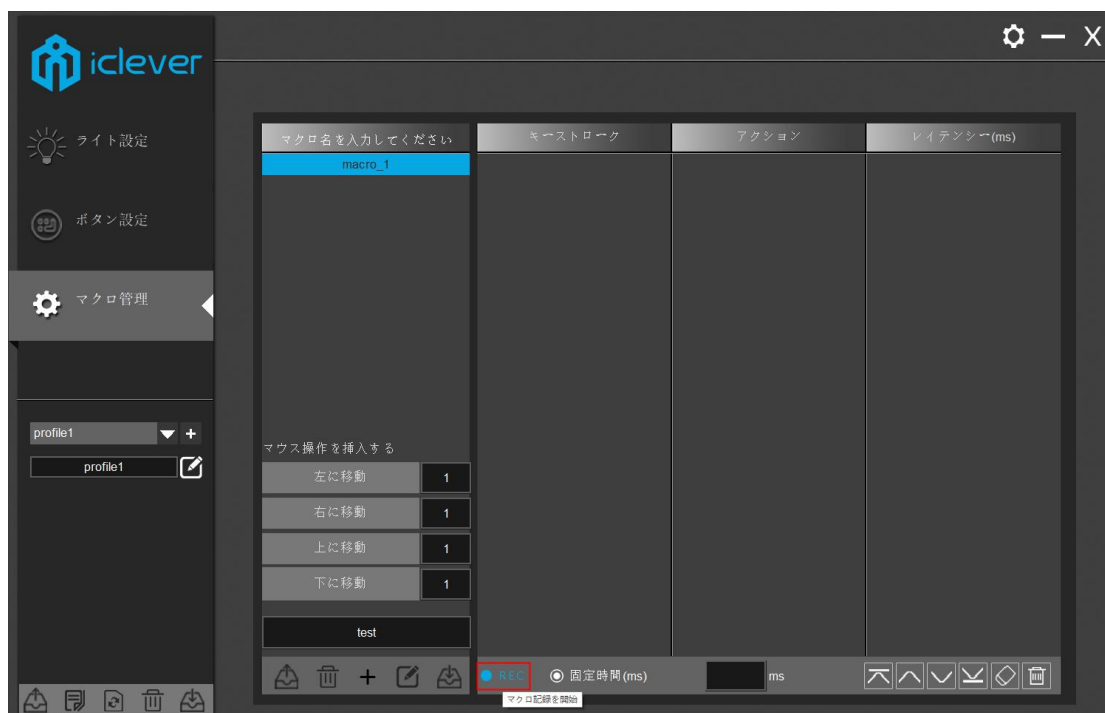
iclever

ライト設定

ボタン設定

マクロ管理

profile1

profile1

マクロ名を入力してください

macro_1

キーストローク

アクション

レイテンシー(ms)

マウス操作を挿入する

左に移動 1

右に移動 1

上に移動 1

下に移動 1

test

REC

固定時間(ms)

ms

マクロ記録を開始